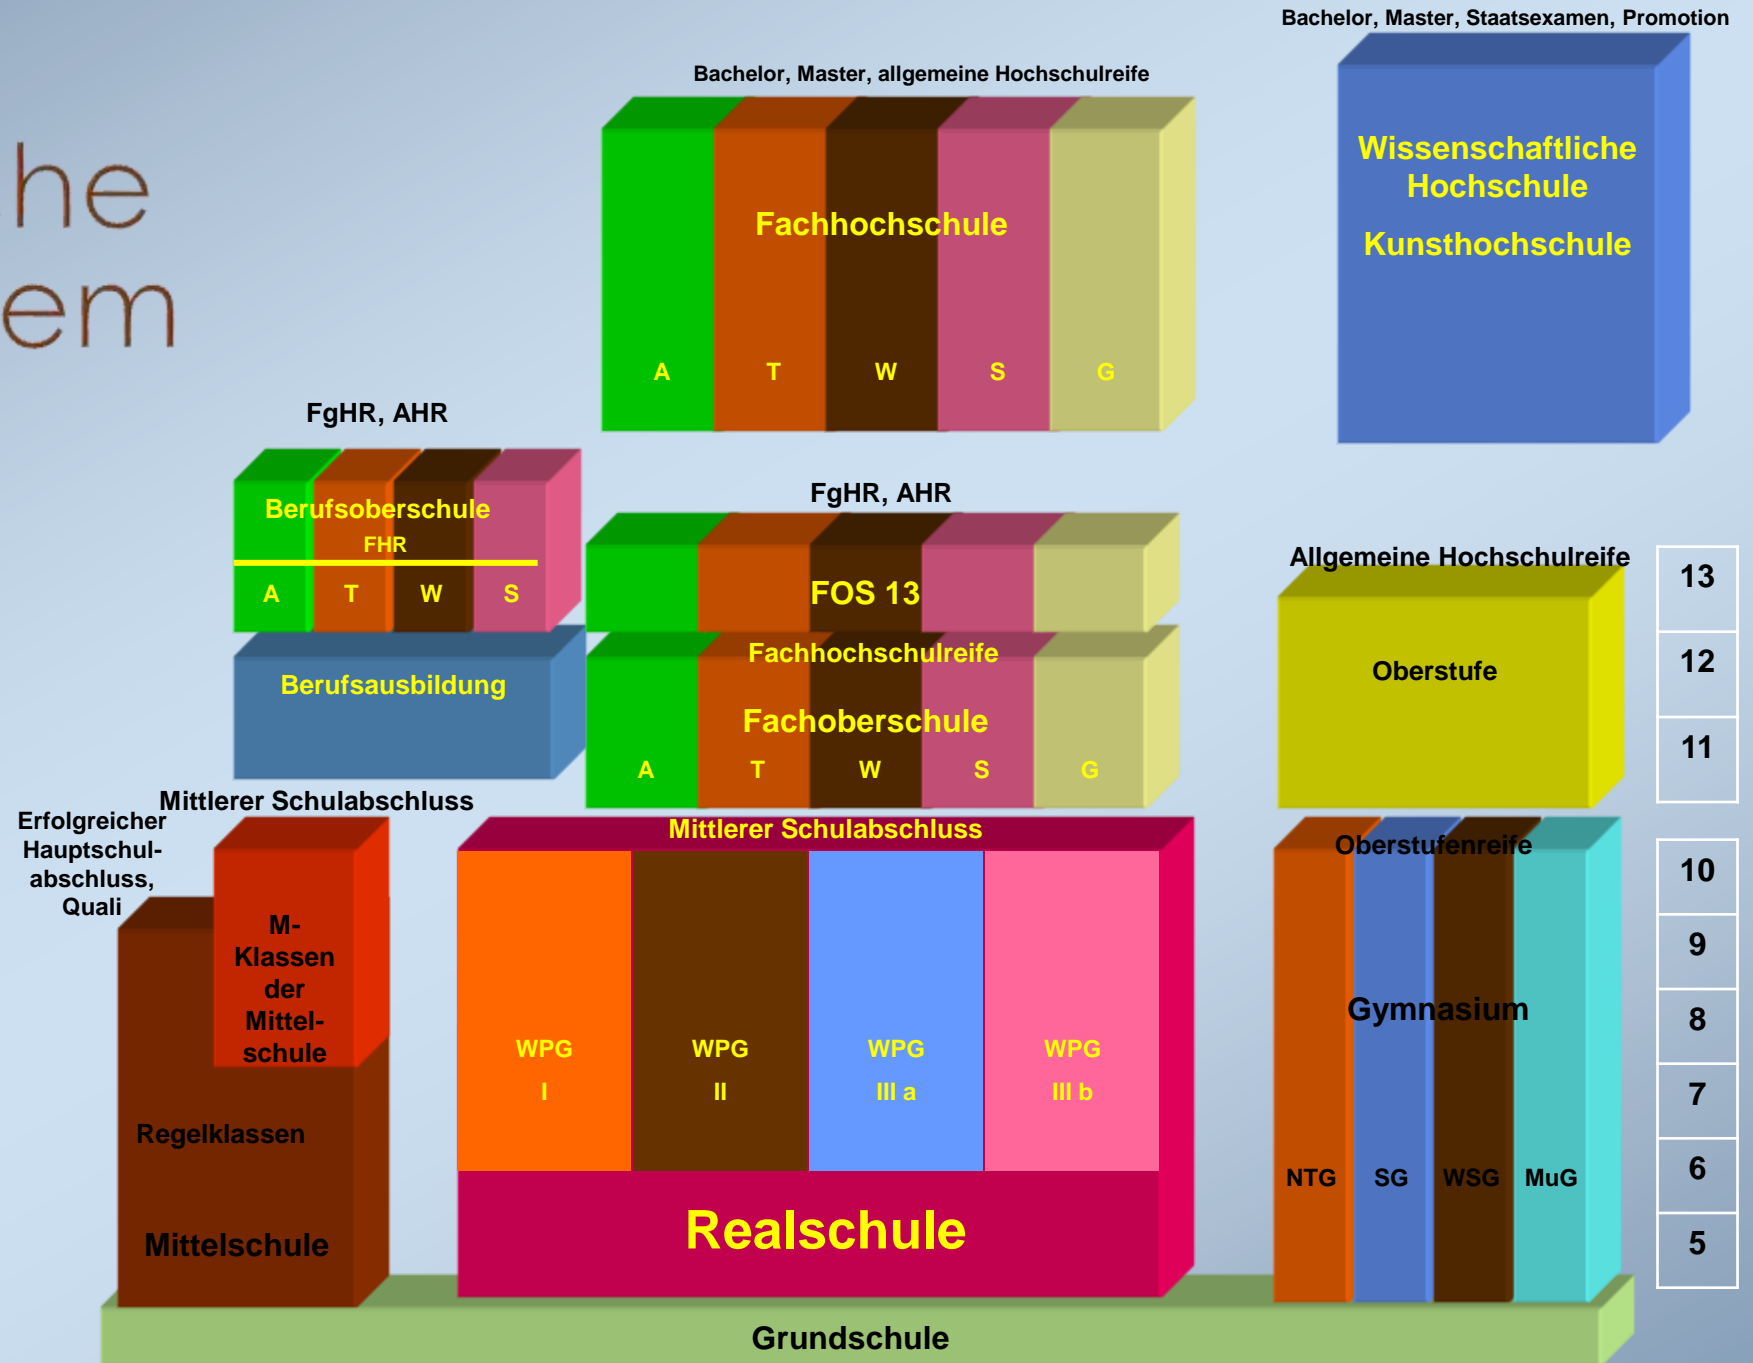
he
em

Bachelor, Master, allgemeine Hochschulreife

Fachhochschule

A T W S G

Bachelor, Master, Staatsexamen, Promotion

Wissenschaftliche Hochschule

Kunsthochschule

FgHR, AHR

Berufsoberschule

FHR

A T W S

Berufsausbildung

FgHR, AHR

FOS 13

Fachhochschulreife

Fachoberschule

A T W S G

Allgemeine Hochschulreife

Oberstufe

| 13 |
|---|
| 12 |
| 11 |

Mittlerer Schulabschluss

Erfolgreicher Hauptschulabschluss, Quali

M-Klassen der Mittelschule

Regelklassen

Mittelschule

Mittlerer Schulabschluss

WPG I

WPG II

WPG III a

WPG III b

Realschule

Oberstufenreife

Gymnasium

NTG SG WSG MuG

| 10 |
|---|
| 9 |
| 8 |
| 7 |
| 6 |
| 5 |

Grundschule